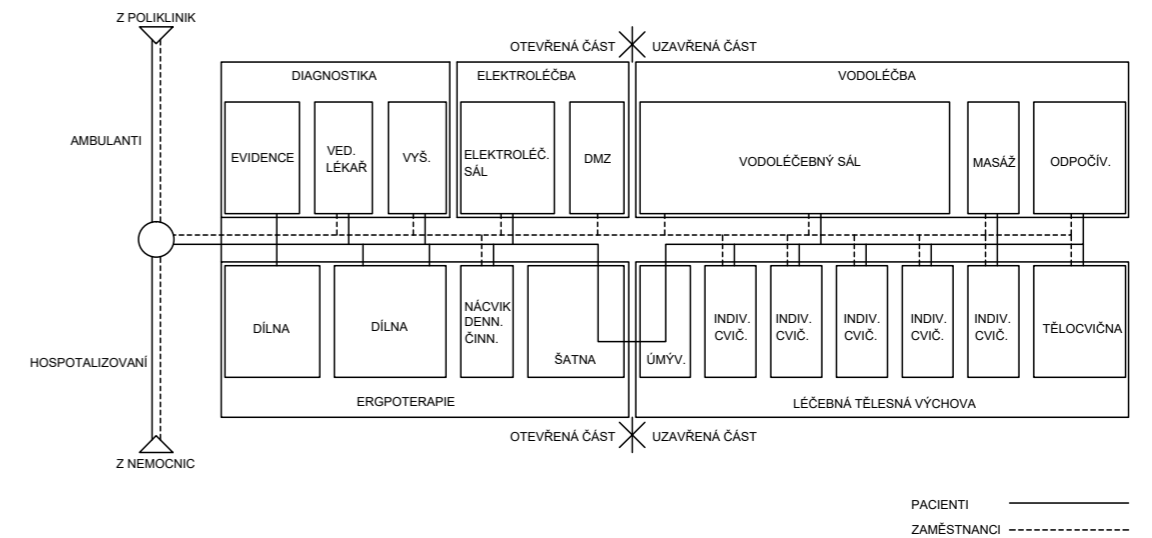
Z POLIKLINIK

OTEVŘENÁ ČÁST UZAVŘENÁ ČÁST

DIAGNOSTIKA

ELEKTROLÉČBA

VODOLÉČBA

AMBULANTI

EVIDENCE

VED. LÉKAŘ

VYŠ.

ELEKTROLÉČ. SÁL

DMZ

VODOLÉČEBNÝ SÁL

MASÁŽ

ODPOČÍV.

DÍLNA

DÍLNA

NÁCVIK DENN. ČINN.

ŠATNA

ÚMÝV.

INDIV. CVIČ.

INDIV. CVIČ.

INDIV. CVIČ.

INDIV. CVIČ.

INDIV. CVIČ.

TĚLOCVIČNA

HOSPOTALIZOVANÍ

ERGPOTERAPIE

LÉČEBNÁ TĚLESNÁ VÝCHOVA

OTEVŘENÁ ČÁST UZAVŘENÁ ČÁST

Z NEMOCNIC

PACIENTI

ZAMĚSTNANCI